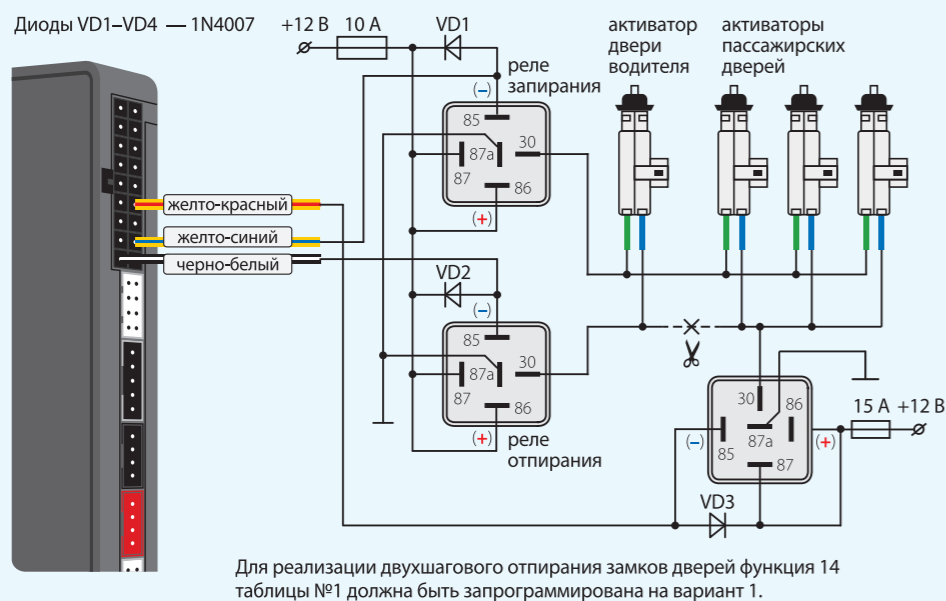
Диоды VD1–VD4 — 1N4007

+12 В

10 А

VD1

реле запирания

активатор двери водителя

активаторы пассажирских дверей

(–)

85

87a

30

87

86

(+)

желто-красный

желто-синий

черно-белый

VD2

(–)

85

87a

30

87

86

(+)

реле отпирания

30

86

87a

(–)

85

87

(+)

15 А

+12 В

VD3

Для реализации двухшагового отпирания замков дверей функция 14 таблицы №1 должна быть запрограммирована на вариант 1.